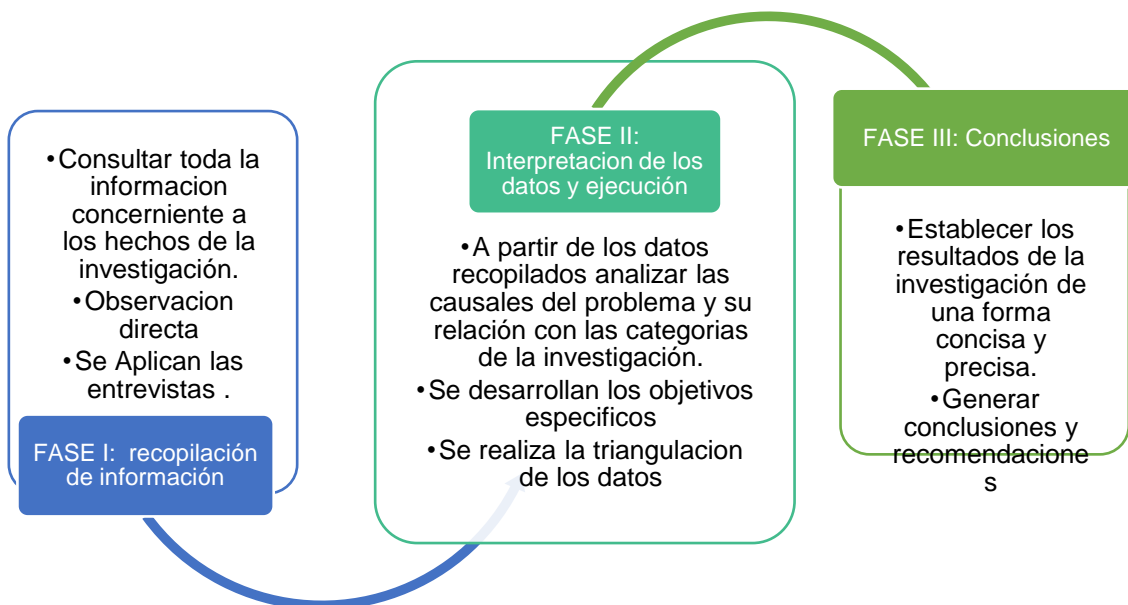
• Consultar toda la informacion concerniente a los hechos de la investigación.
• Observacion directa
• Se Aplican las entrevistas .

FASE I: recopilación de información

FASE II: Interpretacion de los datos y ejecución

• A partir de los datos recopilados analizar las causales del problema y su relación con las categorias de la investigación.
• Se desarrollan los objetivos especificos
• Se realiza la triangulacion de los datos

FASE III: Conclusiones

• Establecer los resultados de la investigación de una forma concisa y precisa.
• Generar conclusiones y recomendaciones